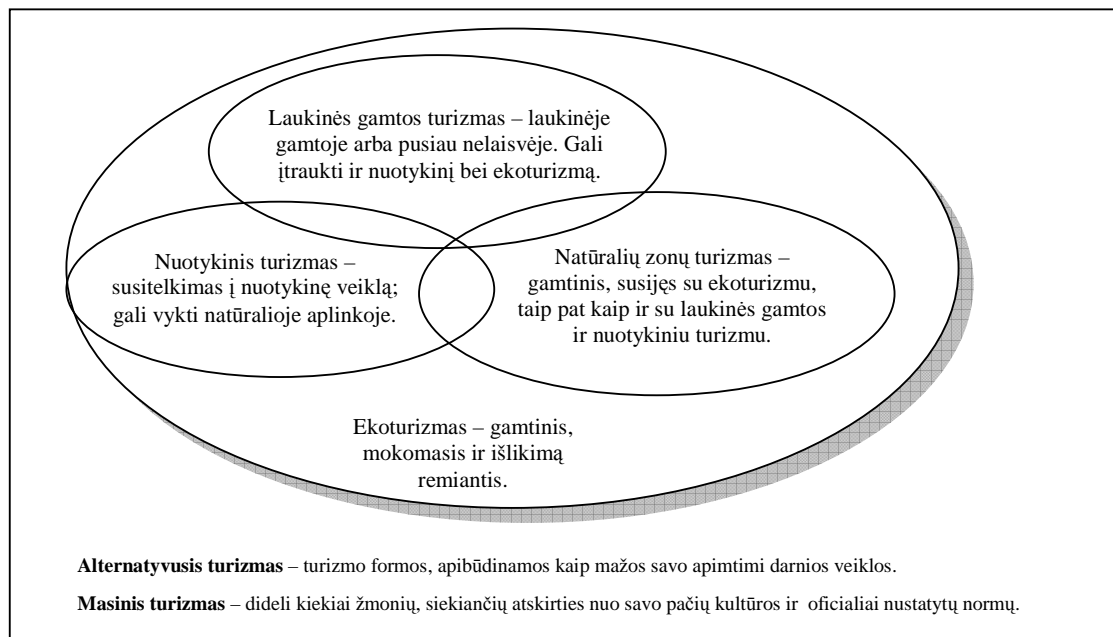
Laukinės gamtos turizmas – laukinėje gamtoje arba pusiau nelaisvėje. Gali įtraukti ir nuotykinį bei ekoturizmą.

Nuotykinis turizmas – susitelkimas į nuotykinę veiklą; gali vykti natūralioje aplinkoje.

Natūralių zonų turizmas – gamtinis, susijęs su ekoturizmu, taip pat kaip ir su laukinės gamtos ir nuotykiniu turizmu.

Ekoturizmas – gamtinis, mokomasis ir išlikimą remiantis.

**Alternatyvusis turizmas** – turizmo formos, apibūdinamos kaip mažos savo apimtimi darnios veiklos.

**Masinis turizmas** – dideli kiekiai žmonių, siekiančių atskirties nuo savo pačių kultūros ir oficialiai nustatytų normų.